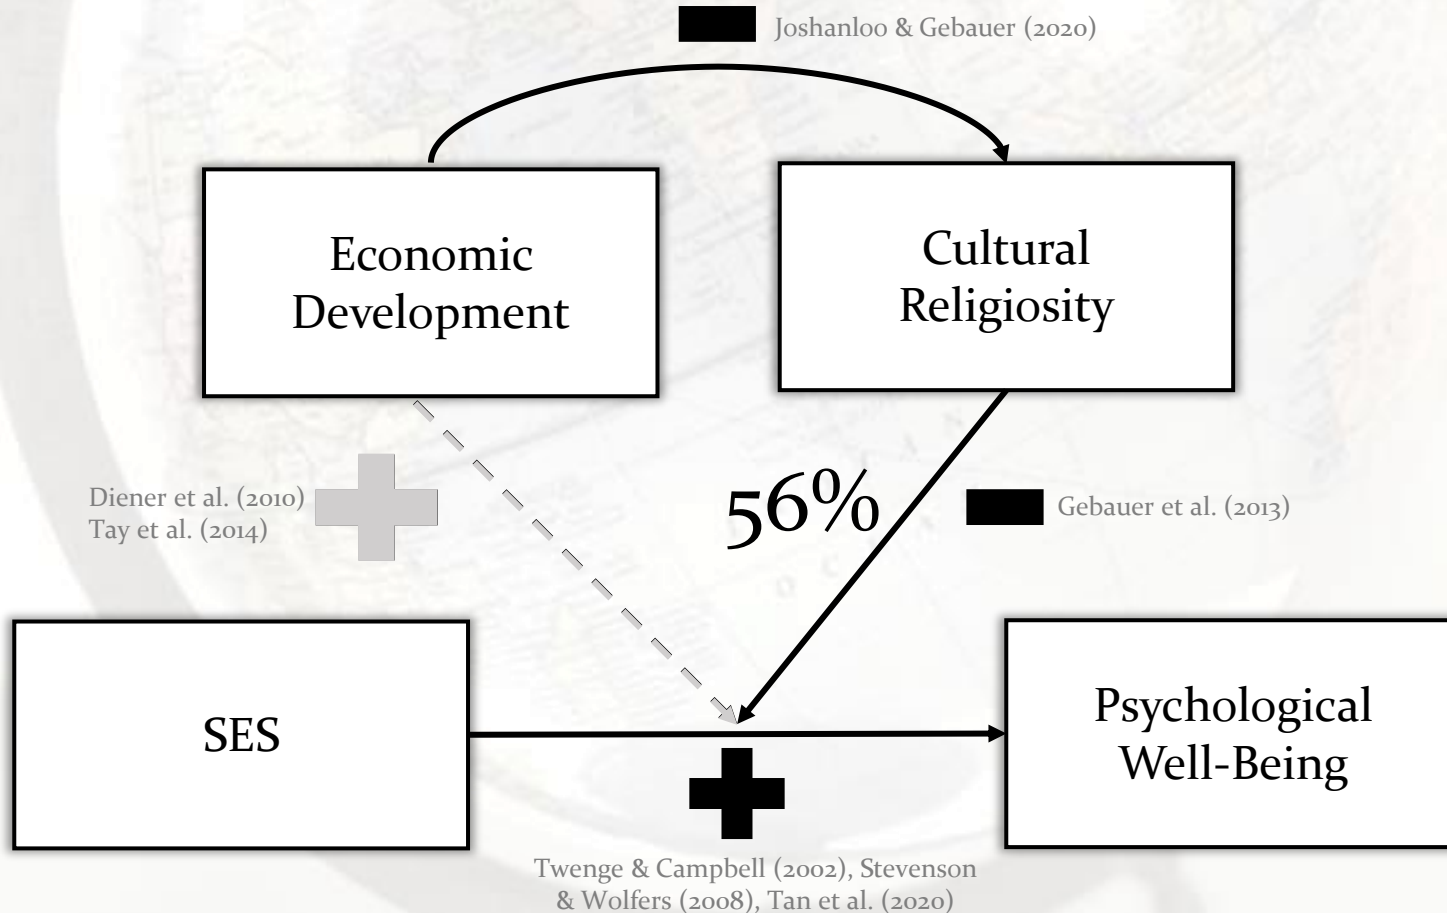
Joshanloo & Gebauer (2020)

Economic Development

Cultural Religiosity

Diener et al. (2010)
Tay et al. (2014)

56%

Gebauer et al. (2013)

SES

Psychological Well-Being

Twenge & Campbell (2002), Stevenson & Wolfers (2008), Tan et al. (2020)